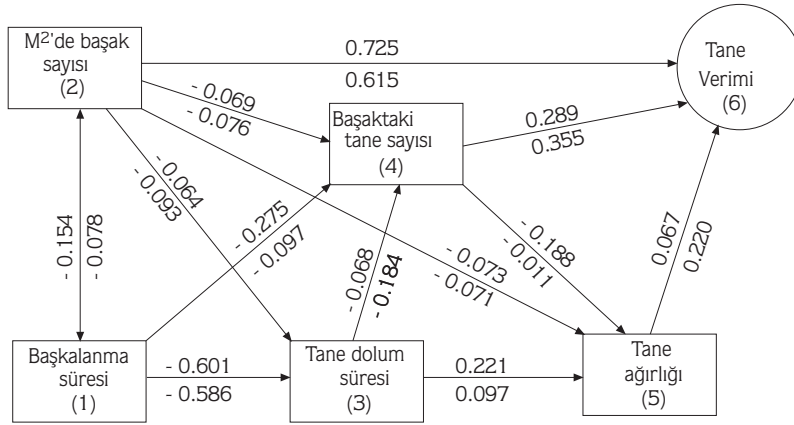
M$^2$'de başak sayısı (2)

0.725

0.615

Tane Verimi (6)

- 0.069

- 0.076

Başaktaki tane sayısı (4)

0.289

0.355

- 0.064

- 0.093

- 0.154

- 0.078

- 0.275

- 0.097

- 0.068

- 0.184

- 0.073

- 0.071

- 0.188

- 0.011

0.067

0.220

Başkalanma süresi (1)

- 0.601

- 0.586

Tane dolum süresi (3)

0.221

0.097

Tane ağırlığı (5)